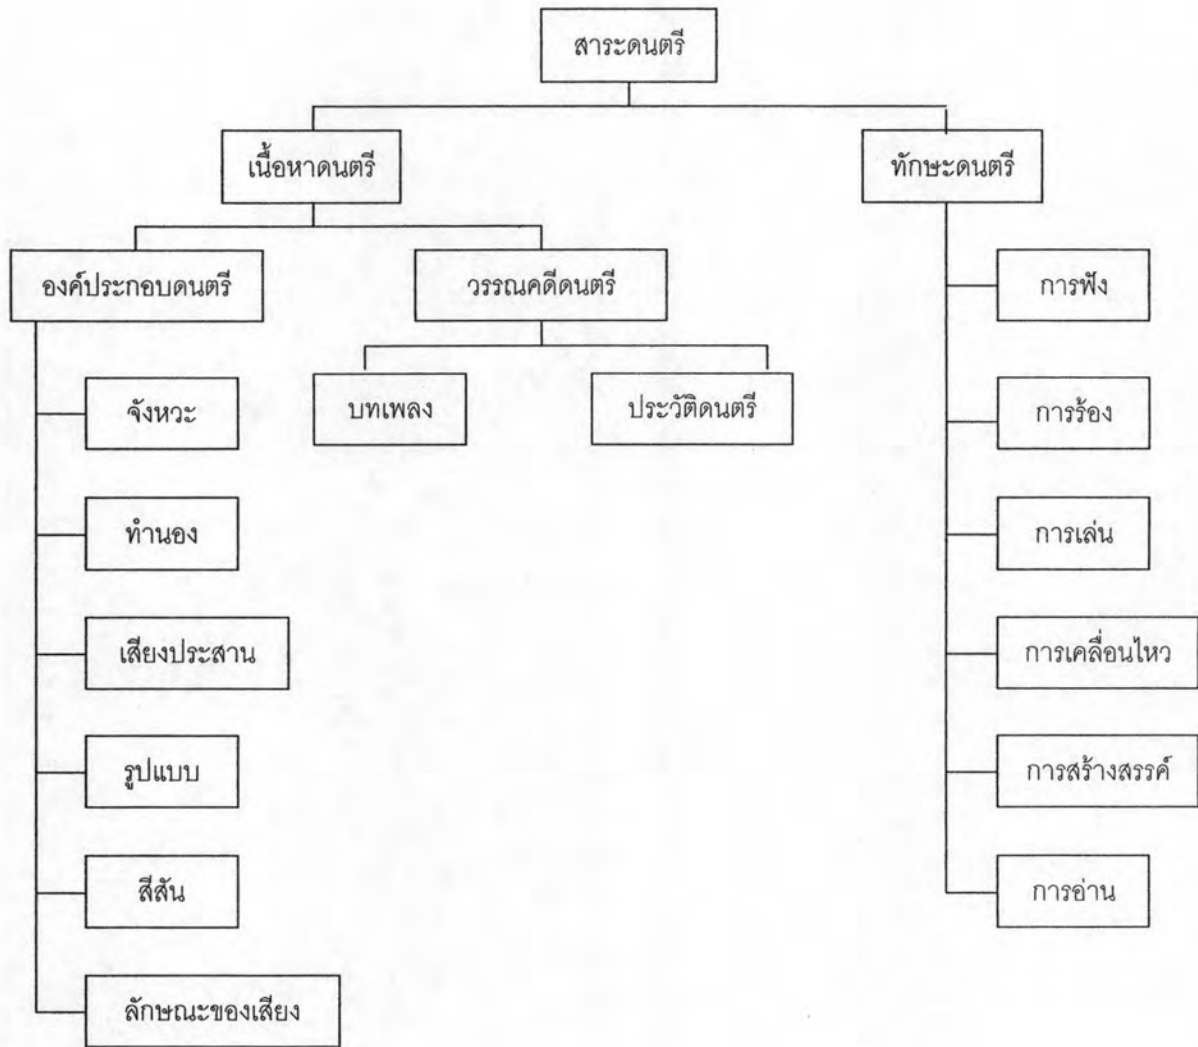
สาระดนตรี

เนื้อหาดนตรี

ทักษะดนตรี

องค์ประกอบดนตรี

วรรณคดีดนตรี

จังหวะ

ทำนอง

เสียงประสาน

รูปแบบ

สีสัน

ลักษณะของเสียง

บทเพลง

ประวัติดนตรี

การฟัง

การร้อง

การเล่น

การเคลื่อนไหว

การสร้างสรรค์

การอ่าน